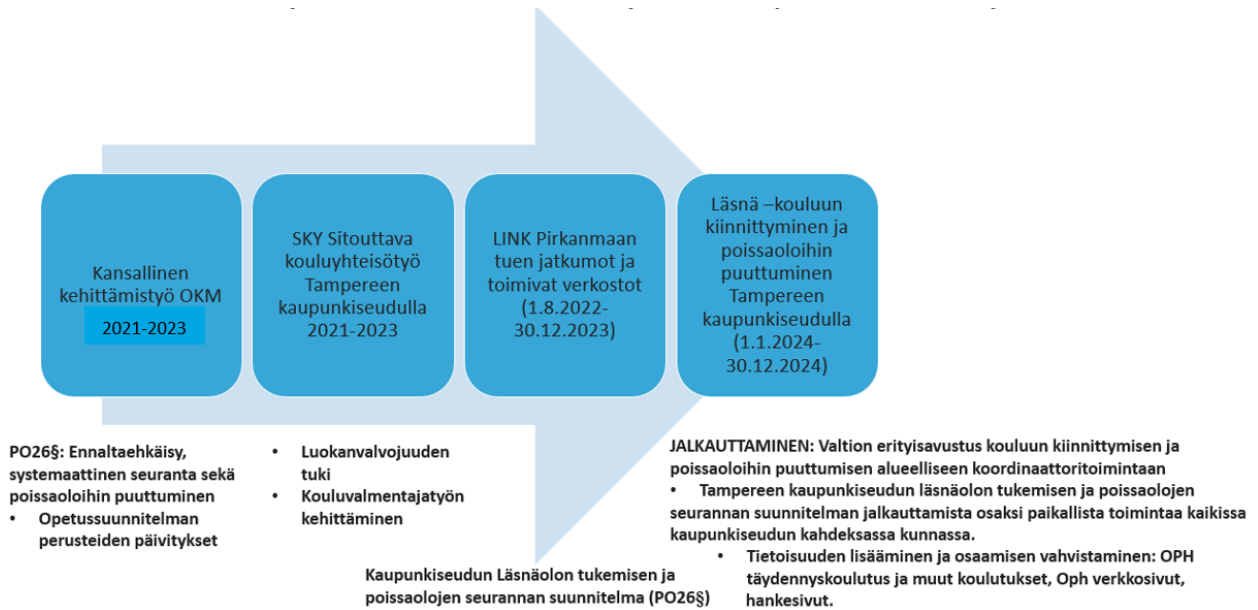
Kansallinen kehittämistyö OKM

2021-2023

SKY Sitouttava kouluyhteisötyö Tampereen kaupunkiseudulla 2021-2023

LINK Pirkanmaan tuen jatkumot ja toimivat verkostot (1.8.2022-30.12.2023)

Läsnä –kouluun kiinnittyminen ja poissaoloihin puuttuminen Tampereen kaupunkiseudulla (1.1.2024-30.12.2024)

PO26§: Ennaltaehkäisy, systemaattinen seuranta sekä poissaoloihin puuttuminen
• Opetussuunnitelman perusteiden päivitykset

• Luokanvalvojuuden tuki
• Kouluvalmentajatyön kehittäminen

Kaupunkiseudun Läsnäolon tukemisen ja poissaolojen seurannan suunnitelma (PO26§)

JALKAUTTAMINEN: Valtion erityisavustus kouluun kiinnittymisen ja poissaoloihin puuttumisen alueelliseen koordinaattoritoimintaan
• Tampereen kaupunkiseudun läsnäolon tukemisen ja poissaolojen seurannan suunnitelman jalkauttamista osaksi paikallista toimintaa kaikissa kaupunkiseudun kahdeksassa kunnassa.
• Tietoisuuden lisääminen ja osaamisen vahvistaminen: OPH täydennyskoulutus ja muut koulutukset, Oph verkkosivut, hankesivut.